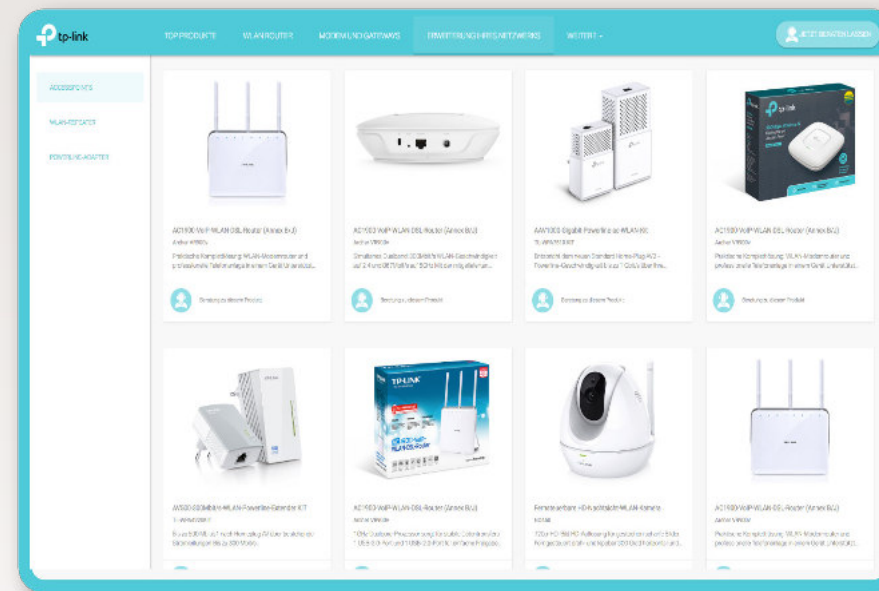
tp-link

TOP PRODUKTE WLAN ROUTER MODEM UND GATEWAYS ERWEITERUNG IHRES NETZWERKS WEITERE

JETZT BERATEN LASSEN

ACCESSPOINTS
WLAN-REPEATER
POWERLINE-ADAPTER

AC1900 VoIP WLAN DSL Router (Annex B/J)
Archer VR900v
Praktische Komplettlösung: WLAN-Modemrouter und professionelle Telefonanlage in einem Gerät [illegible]
Beratung zu diesem Produkt

AC1900 VoIP WLAN DSL Router (Annex B/J)
Archer VR900v
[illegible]
Beratung zu diesem Produkt

AV1000 Gigabit Powerline ac WLAN Kit
TL-WPA7510 KIT
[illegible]
Beratung zu diesem Produkt

AC1900 VoIP WLAN DSL Router (Annex B/J)
Archer VR900v
Praktische Komplettlösung: WLAN-Modemrouter und professionelle Telefonanlage in einem Gerät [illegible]
Beratung zu diesem Produkt

AV500 300Mbit/s WLAN Powerline Extender KIT
TL-WPA4220KIT
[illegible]

AC1900 VoIP WLAN DSL Router (Annex B/J)
Archer VR900v
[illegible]

Fernsteuerbare HD Nachtsicht WLAN Kamera
NC450
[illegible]

AC1900 VoIP WLAN DSL Router (Annex B/J)
Archer VR900v
Praktische Komplettlösung: WLAN-Modemrouter und professionelle Telefonanlage in einem Gerät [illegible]